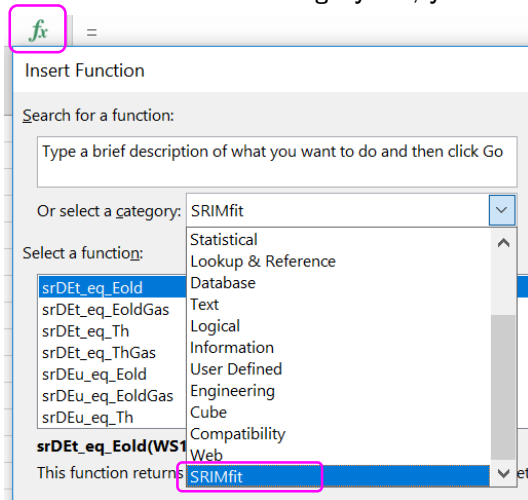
$fx$ =

Insert Function

Search for a function:

Type a brief description of what you want to do and then click Go

Or select a category: SRIMfit

Statistical
Lookup & Reference
Database
Text
Logical
Information
User Defined
Engineering
Cube
Compatibility
Web
SRIMfit

Select a function:

srDEt_eq_Eold
srDEt_eq_EoldGas
srDEt_eq_Th
srDEt_eq_ThGas
srDEu_eq_Eold
srDEu_eq_EoldGas
srDEu_eq_Th

srDEt_eq_Eold(WS1

This function returns